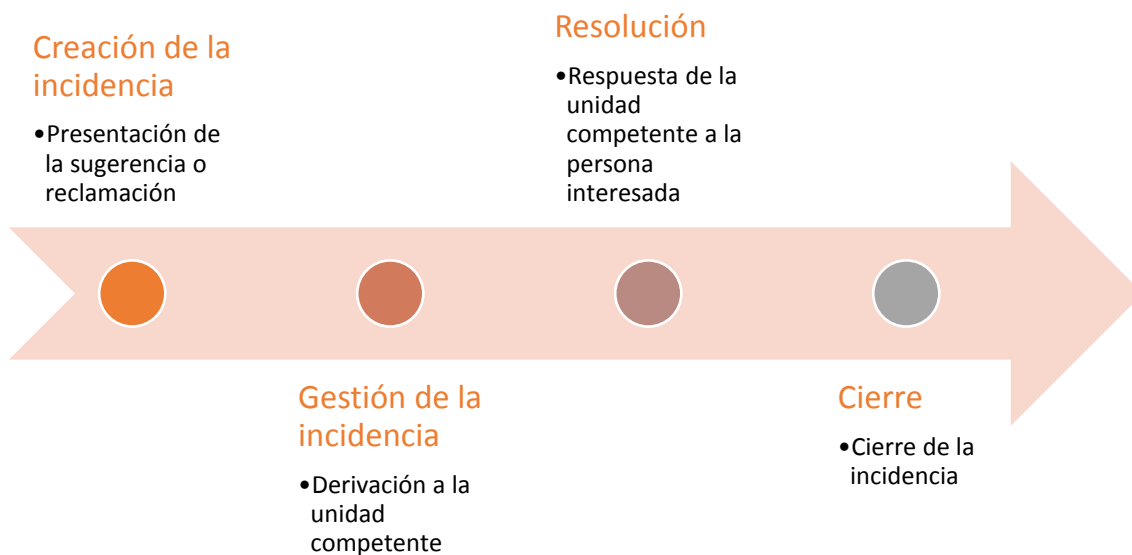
Creación de la incidencia

•Presentación de la sugerencia o reclamación

Gestión de la incidencia

•Derivación a la unidad competente

Resolución

•Respuesta de la unidad competente a la persona interesada

Cierre

•Cierre de la incidencia